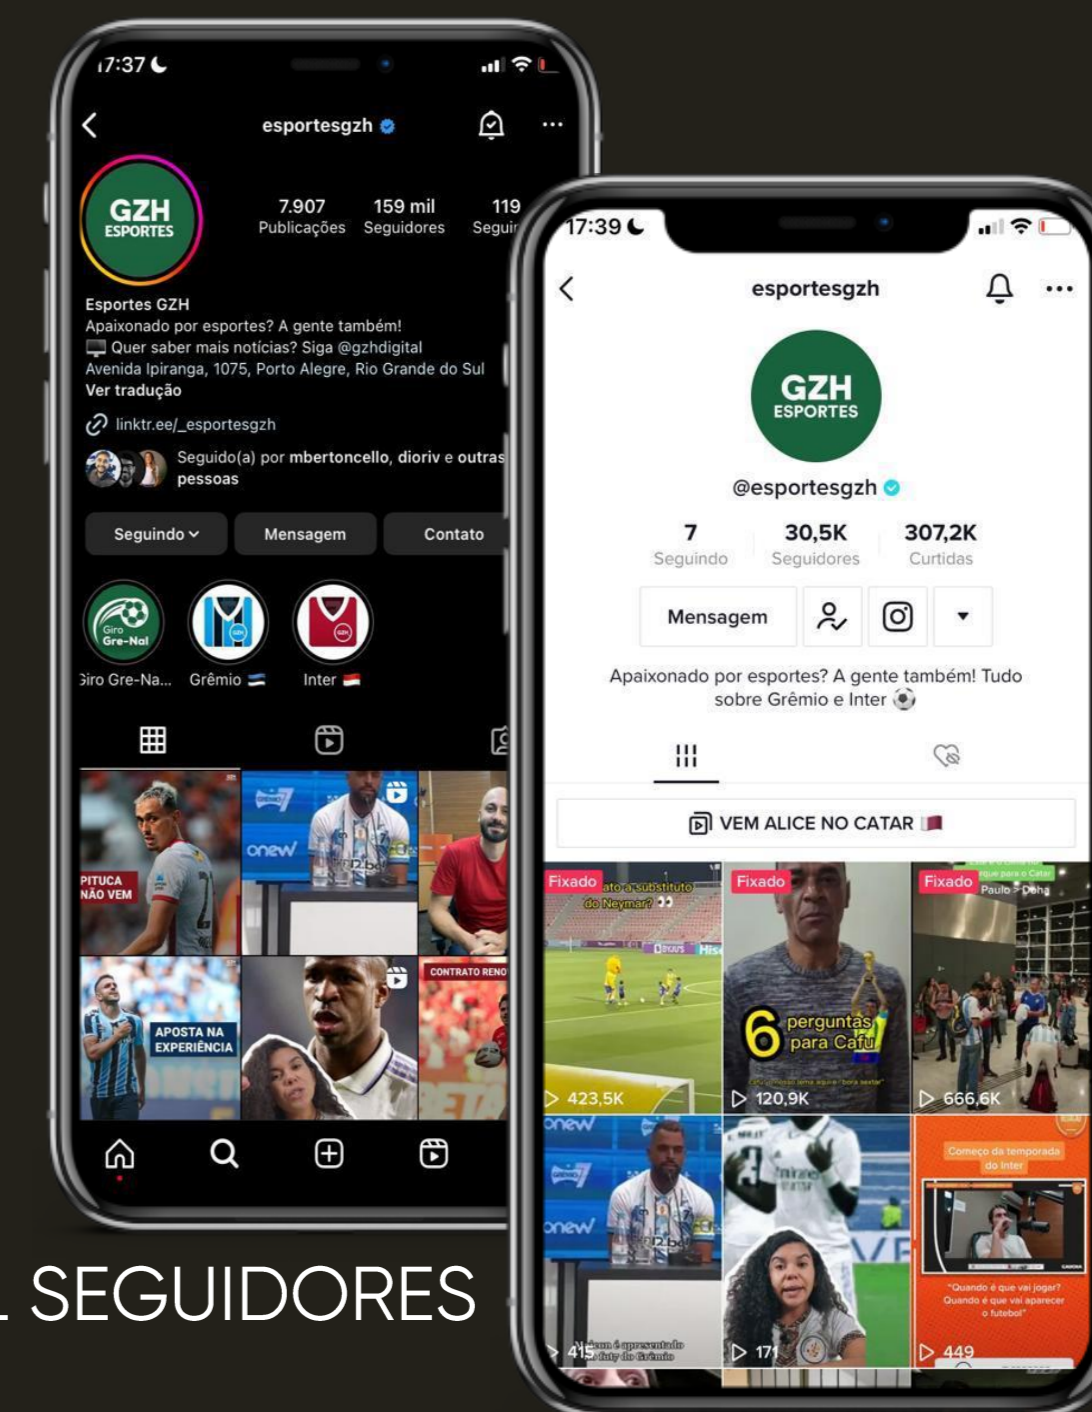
17:37

esportesgzh

GZH ESPORTES

7.907 Publicações
159 mil Seguidores
119 Seguir

Esportes GZH
Apaixonado por esportes? A gente também!
Quer saber mais notícias? Siga @gzhdigital
Avenida Ipiranga, 1075, Porto Alegre, Rio Grande do Sul
Ver tradução

linktr.ee/_esportesgzh

Seguido(a) por mbertoncello, dioriv e outras pessoas

Seguindo
Mensagem
Contato

Giro Gre-Nal
Giro Gre-Na...
Grêmio
Inter

PITUCA NÃO VEM
onew
APOSTA NA EXPERIÊNCIA
CONTRATO RENO

SEGUIDORES

17:39

esportesgzh

GZH ESPORTES

@esportesgzh

7 Seguindo
30,5K Seguidores
307,2K Curtidas

Mensagem

Apaixonado por esportes? A gente também! Tudo sobre Grêmio e Inter

VEM ALICE NO CATAR

Fixado
ato a substituto do Neymar?
423,5K

Fixado
6 perguntas para Cafu
120,9K

Fixado
Paulo > Doha
666,6K

onew
415
171

Começo da temporada do Inter
"Quando é que vai jogar? Quando é que vai aparecer o futebol"
449